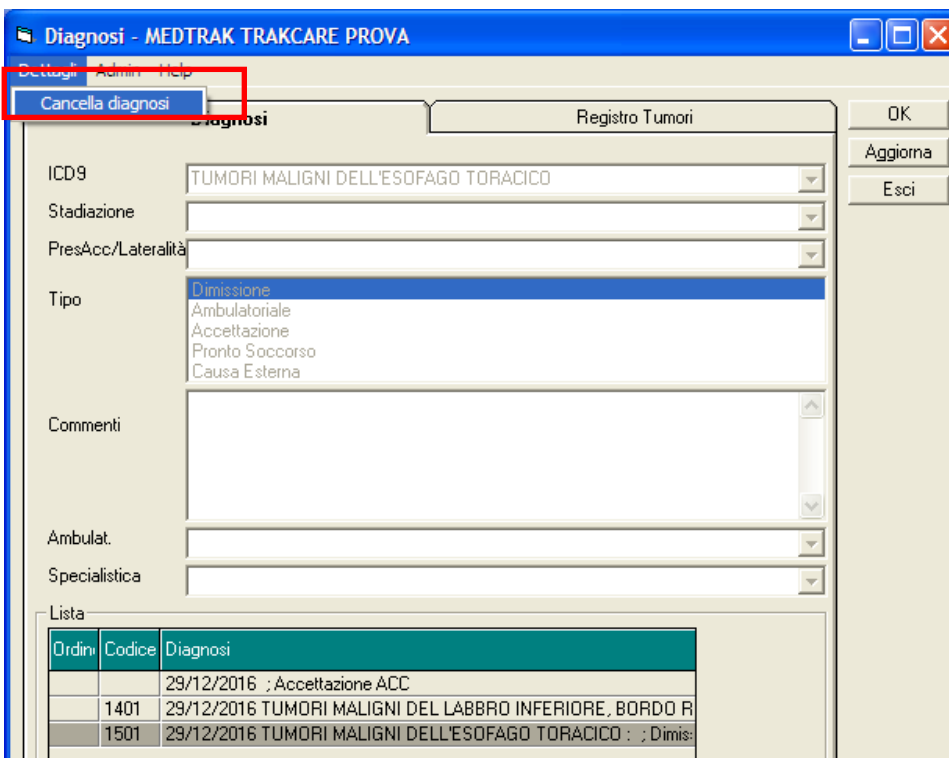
Diagnosi - MEDTRAK TRAKCARE PROVA

Dettagli Admin Help

Cancella diagnosi

Diagnosi | Registro Tumori

OK
Aggiorna
Esci

ICD9 TUMORI MALIGNI DELL'ESOFAGO TORACICO
Stadiazione
PresAcc/Lateralità
Tipo
Dimissione
Ambulatoriale
Accettazione
Pronto Soccorso
Causa Esterna
Commenti
Ambulat.
Specialistica

Lista

| Ordin | Codice | Diagnosi |
|---|---|---|
| | | 29/12/2016 ; Accettazione ACC |
| | 1401 | 29/12/2016 TUMORI MALIGNI DEL LABBRO INFERIORE, BORDO R |
| | 1501 | 29/12/2016 TUMORI MALIGNI DELL'ESOFAGO TORACICO : ; Dimis |